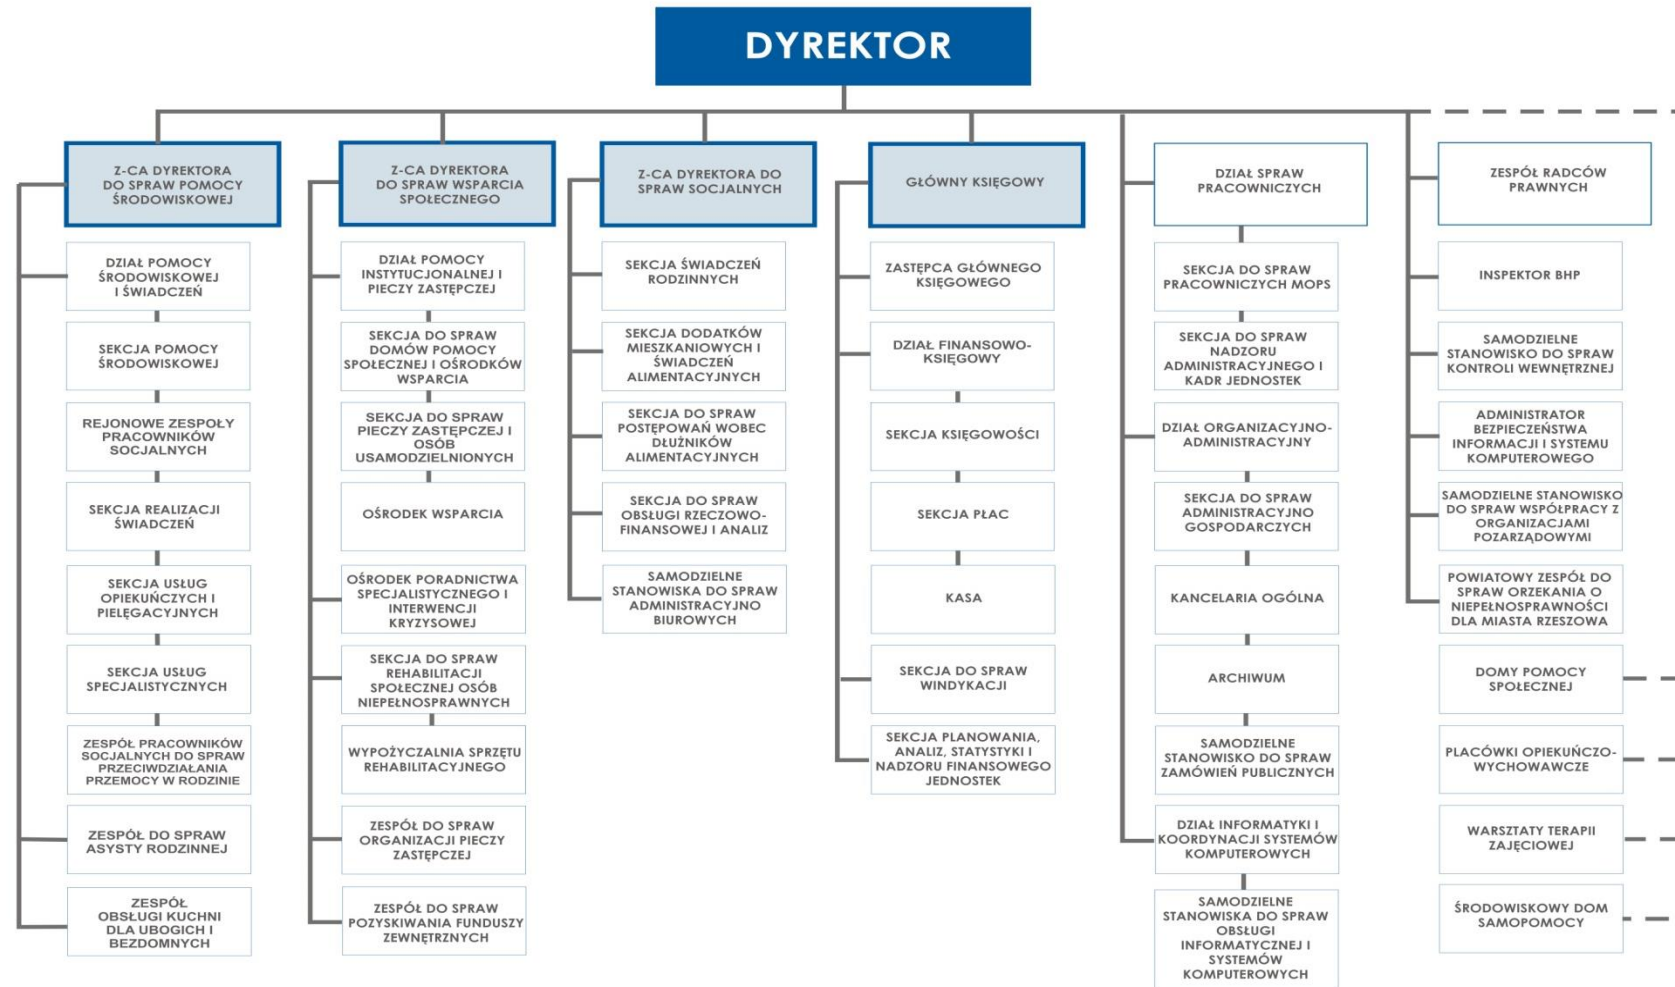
DYREKTOR

Z-CA DYREKTORA DO SPRAW POMOCY ŚRODOWISKOWEJ

DZIAŁ POMOCY ŚRODOWISKOWEJ I ŚWIADCZEŃ

SEKCJA POMOCY ŚRODOWISKOWEJ

REJONOWE ZESPOŁY PRACOWNIKÓW SOCJALNYCH

SEKCJA REALIZACJI ŚWIADCZEŃ

SEKCJA USŁUG OPIEKUŃCZYCH I PIELĘGACYJNYCH

SEKCJA USŁUG SPECJALISTYCZNYCH

ZESPÓŁ PRACOWNIKÓW SOCJALNYCH DO SPRAW PRZECIWDZIAŁANIA PRZEMOCY W RODZINIE

ZESPÓŁ DO SPRAW ASYSTY RODZINNEJ

ZESPÓŁ OBSŁUGI KUCHNI DLA UBOGICH I BEZDOMNYCH

Z-CA DYREKTORA DO SPRAW WSPARCIA SPOŁECZNEGO

DZIAŁ POMOCY INSTYTUCJONALNEJ I PIECZY ZASTĘPCZEJ

SEKCJA DO SPRAW DOMÓW POMOCY SPOŁECZNEJ I OŚRODKÓW WSPARCIA

SEKCJA DO SPRAW PIECZY ZASTĘPCZEJ I OSÓB USAMODZIELNIONYCH

OŚRODEK WSPARCIA

OŚRODEK PORADNICTWA SPECJALISTYCZNEGO I INTERWENCJI KRYZYSOWEJ

SEKCJA DO SPRAW REHABILITACJI SPOŁECZNEJ OSÓB NIEPEŁNOSPRAWNYCH

WYPOŻYCZALNIA SPRZĘTU REHABILITACYJNEGO

ZESPÓŁ DO SPRAW ORGANIZACJI PIECZY ZASTĘPCZEJ

ZESPÓŁ DO SPRAW POZYSKIWANIA FUNDUSZY ZEWNĘTRZNYCH

Z-CA DYREKTORA DO SPRAW SOCJALNYCH

SEKCJA ŚWIADCZEŃ RODZINNYCH

SEKCJA DODATKÓW MIESZKANIOWYCH I ŚWIADCZEŃ ALIMENTACYJNYCH

SEKCJA DO SPRAW POSTĘPOWAŃ WOBEC DŁUŻNIKÓW ALIMENTACYJNYCH

SEKCJA DO SPRAW OBSŁUGI RZECZOWO-FINANSOWEJ I ANALIZ

SAMODZIELNE STANOWISKA DO SPRAW ADMINISTRACYJNO BIUROWYCH

GŁÓWNY KSIĘGOWY

ZASTĘPCA GŁÓWNEGO KSIĘGOWEGO

DZIAŁ FINANSOWO-KSIĘGOWY

SEKCJA KSIĘGOWOŚCI

SEKCJA PŁAC

KASA

SEKCJA DO SPRAW WINDYKACJI

SEKCJA PLANOWANIA, ANALIZ, STATYSTYKI I NADZORU FINANSOWEGO JEDNOSTEK

DZIAŁ SPRAW PRACOWNICZYCH

SEKCJA DO SPRAW PRACOWNICZYCH MOPS

SEKCJA DO SPRAW NADZORU ADMINISTRACYJNEGO I KADR JEDNOSTEK

DZIAŁ ORGANIZACYJNO-ADMINISTRACYJNY

SEKCJA DO SPRAW ADMINISTRACYJNO GOSPODARCZYCH

KANCELARIA OGÓLNA

ARCHIWUM

SAMODZIELNE STANOWISKO DO SPRAW ZAMÓWIEŃ PUBLICZNYCH

DZIAŁ INFORMATYKI I KOORDYNACJI SYSTEMÓW KOMPUTEROWYCH

SAMODZIELNE STANOWISKA DO SPRAW OBSŁUGI INFORMATYCZNEJ I SYSTEMÓW KOMPUTEROWYCH

ZESPÓŁ RADCÓW PRAWNYCH

INSPEKTOR BHP

SAMODZIELNE STANOWISKO DO SPRAW KONTROLI WEWNĘTRZNEJ

ADMINISTRATOR BEZPIECZEŃSTWA INFORMACJI I SYSTEMU KOMPUTEROWEGO

SAMODZIELNE STANOWISKO DO SPRAW WSPÓŁPRACY Z ORGANIZACJAMI POZARZĄDOWYMI

POWIATOWY ZESPÓŁ DO SPRAW ORZEKANIA O NIEPEŁNOSPRAWNOŚCI DLA MIASTA RZESZOWA

DOMY POMOCY SPOŁECZNEJ

PLACÓWKI OPIEKUŃCZO-WYCHOWAWCZE

WARSZTATY TERAPII ZAJĘCIOWEJ

ŚRODOWISKOWY DOM SAMOPOMOCY